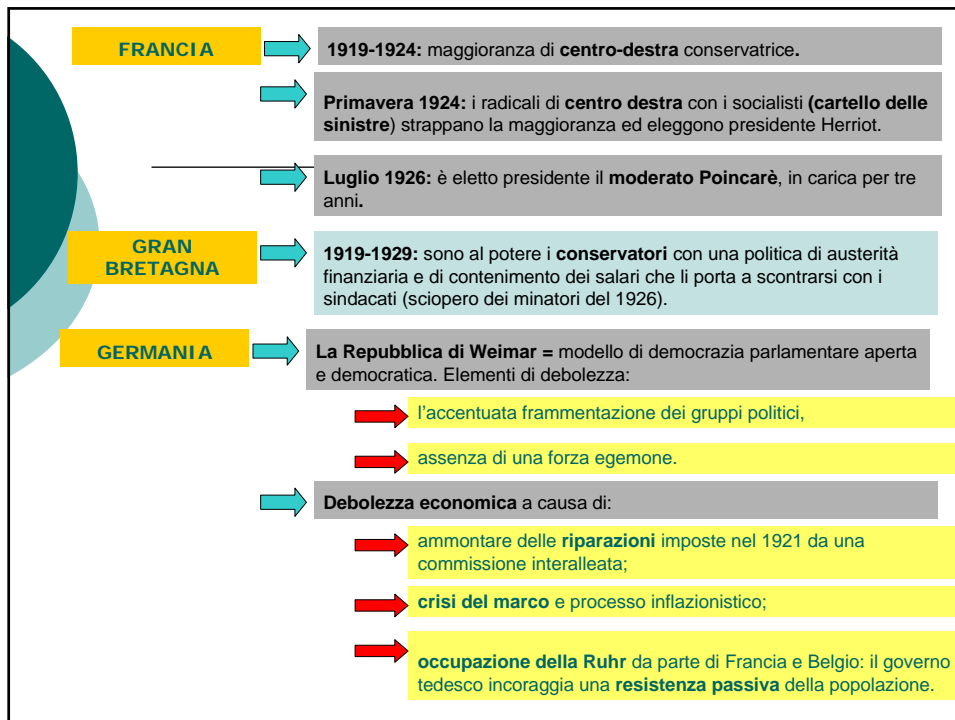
FRANCIA

1919-1924: maggioranza di centro-destra conservatrice.

Primavera 1924: i radicali di centro destra con i socialisti (cartello delle sinistre) strappano la maggioranza ed eleggono presidente Herriot.

Luglio 1926: è eletto presidente il moderato Poincarè, in carica per tre anni.

GRAN BRETAGNA

1919-1929: sono al potere i conservatori con una politica di austerità finanziaria e di contenimento dei salari che li porta a scontrarsi con i sindacati (sciopero dei minatori del 1926).

GERMANIA

La Repubblica di Weimar = modello di democrazia parlamentare aperta e democratica. Elementi di debolezza:

l'accentuata frammentazione dei gruppi politici,

assenza di una forza egemone.

Debolezza economica a causa di:

ammontare delle riparazioni imposte nel 1921 da una commissione interalleata;

crisi del marco e processo inflazionistico;

occupazione della Ruhr da parte di Francia e Belgio: il governo tedesco incoraggia una resistenza passiva della popolazione.